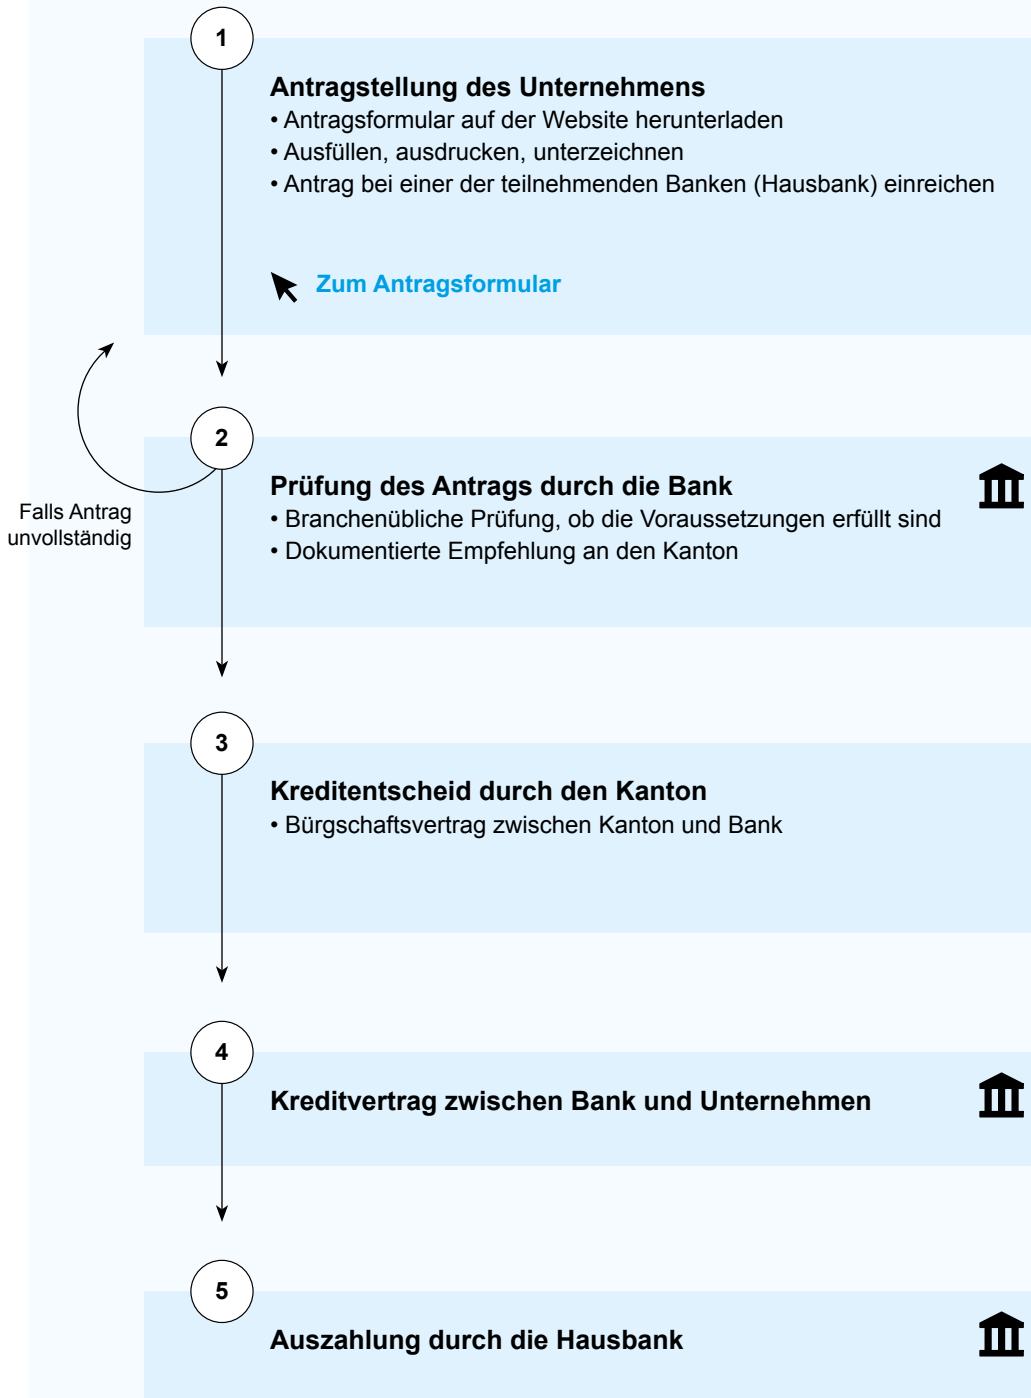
1

Antragstellung des Unternehmens
• Antragsformular auf der Website herunterladen
• Ausfüllen, ausdrucken, unterzeichnen
• Antrag bei einer der teilnehmenden Banken (Hausbank) einreichen

Zum Antragsformular

Falls Antrag unvollständig

2

Prüfung des Antrags durch die Bank
• Branchenübliche Prüfung, ob die Voraussetzungen erfüllt sind
• Dokumentierte Empfehlung an den Kanton

3

Kreditentscheid durch den Kanton
• Bürgschaftsvertrag zwischen Kanton und Bank

4

Kreditvertrag zwischen Bank und Unternehmen

5

Auszahlung durch die Hausbank